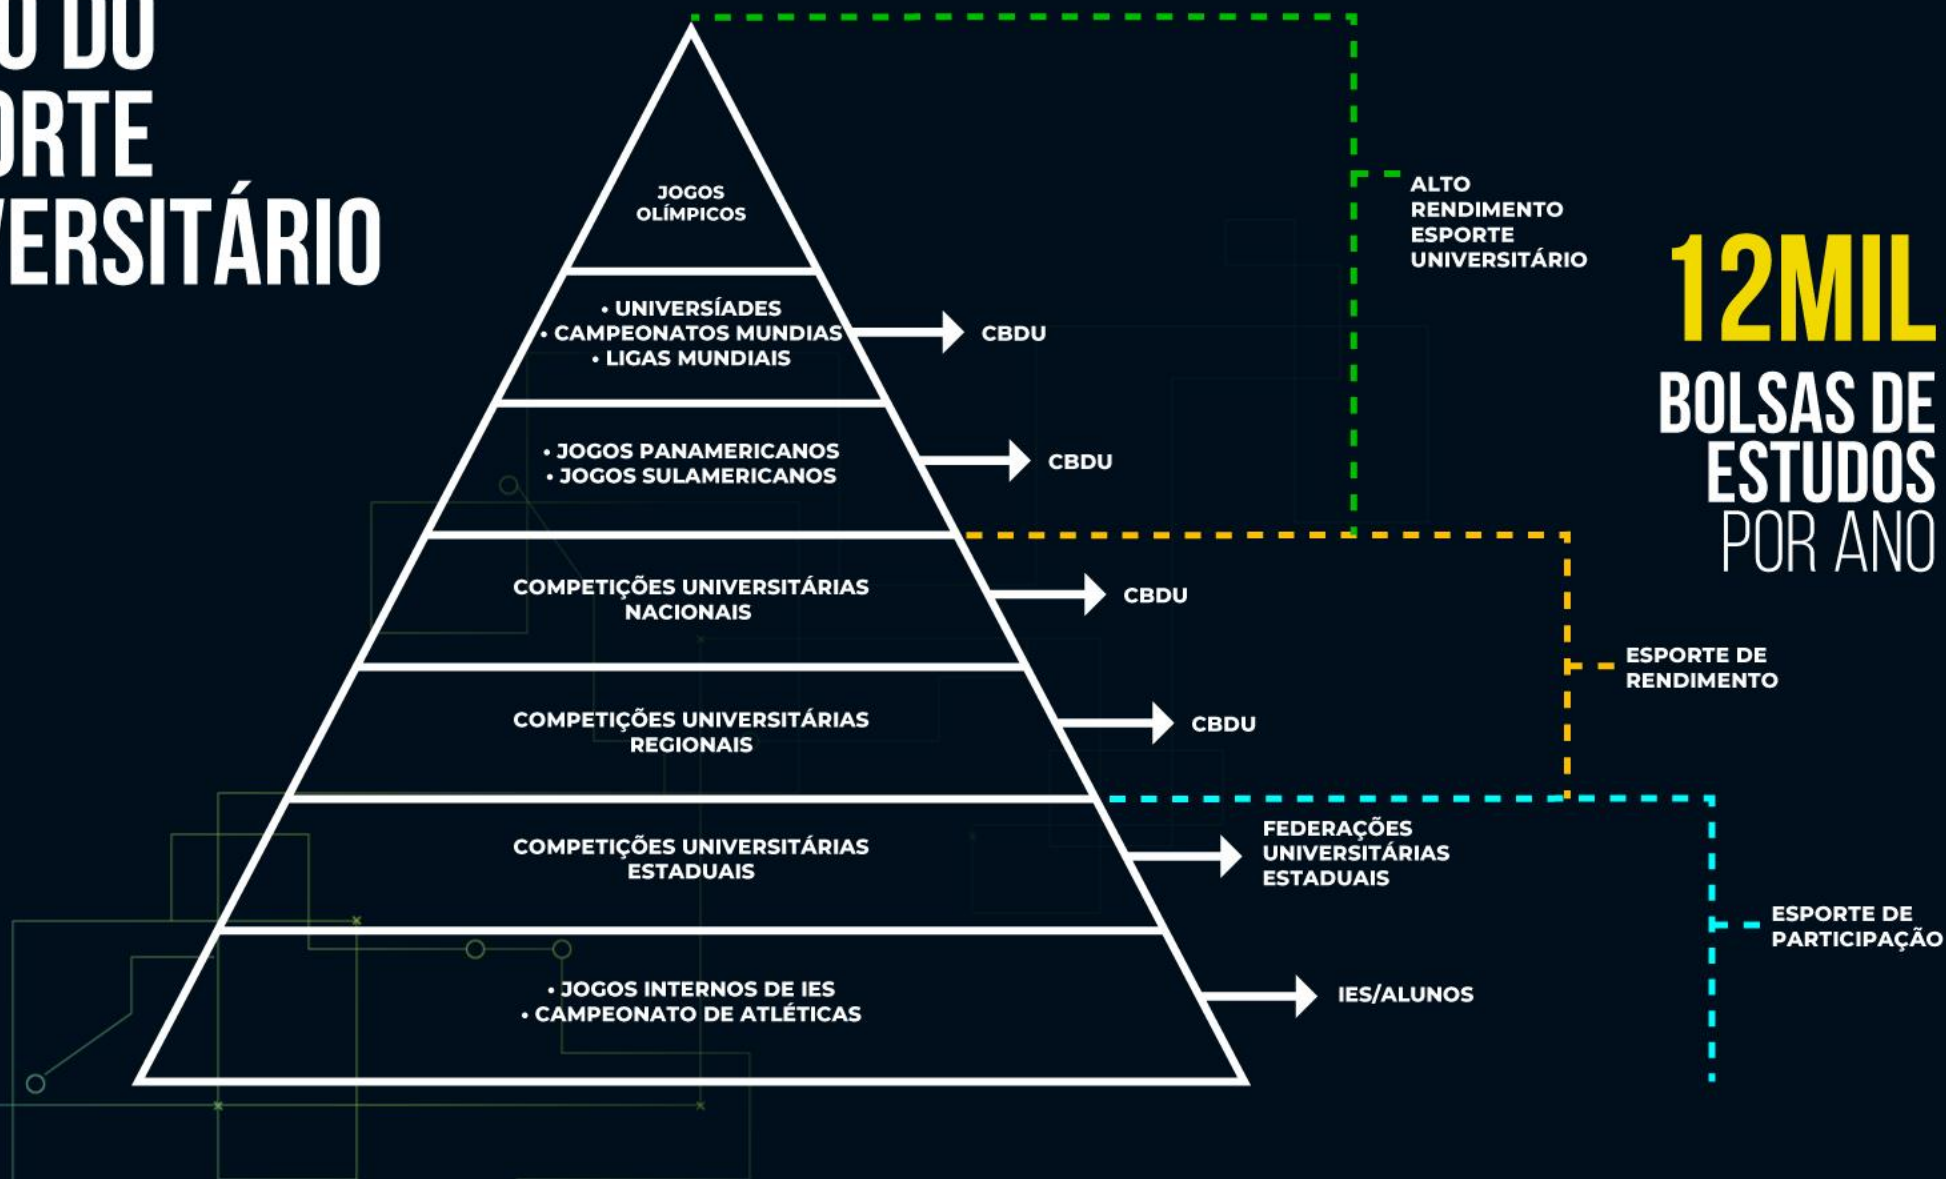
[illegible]O DO
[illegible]ORTE
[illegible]VERSITÁRIO

JOGOS OLÍMPICOS

• UNIVERSÍADES
• CAMPEONATOS MUNDIAS
• LIGAS MUNDIAIS

CBDU

• JOGOS PANAMERICANOS
• JOGOS SULAMERICANOS

CBDU

COMPETIÇÕES UNIVERSITÁRIAS NACIONAIS

CBDU

COMPETIÇÕES UNIVERSITÁRIAS REGIONAIS

CBDU

COMPETIÇÕES UNIVERSITÁRIAS ESTADUAIS

FEDERAÇÕES UNIVERSITÁRIAS ESTADUAIS

• JOGOS INTERNOS DE IES
• CAMPEONATO DE ATLÉTICAS

IES/ALUNOS

ALTO RENDIMENTO ESPORTE UNIVERSITÁRIO

ESPORTE DE RENDIMENTO

ESPORTE DE PARTICIPAÇÃO

12MIL
BOLSAS DE ESTUDOS
POR ANO